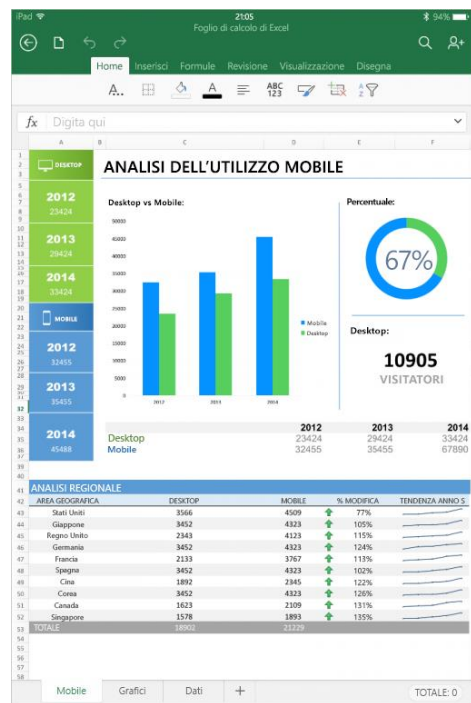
iPad 21:05 94%
Foglio di calcolo di Excel

Home Inserisci Formule Revisione Visualizzazione Disegna

A.. ABC 123

$fx$ Digita qui

A B C D E F

DESKTOP

2012
23424

2013
29424

2014
33424

MOBILE

2012
32455

2013
35455

2014
45488

ANALISI DELL'UTILIZZO MOBILE

Desktop vs Mobile:

50000
45000
40000
35000
30000
25000
20000
15000
10000
5000
0

2012 2013 2014

Mobile
Desktop

Percentuale:

67%

Desktop:

10905
VISITATORI

| | 2012 | 2013 | 2014 |
|---|---|---|---|
| Desktop | 23424 | 29424 | 33424 |
| Mobile | 32455 | 35455 | 67890 |

ANALISI REGIONALE

| AREA GEOGRAFICA | DESKTOP | MOBILE | % MODIFICA | TENDENZA ANNO S |
|---|---|---|---|---|
| Stati Uniti | 3566 | 4509 | 77% | |
| Giappone | 3452 | 4323 | 105% | |
| Regno Unito | 2343 | 4123 | 115% | |
| Germania | 3452 | 4323 | 124% | |
| Francia | 2133 | 3767 | 113% | |
| Spagna | 3452 | 4323 | 102% | |
| Cina | 1892 | 2345 | 122% | |
| Corea | 3452 | 4323 | 126% | |
| Canada | 1623 | 2109 | 131% | |
| Singapore | 1578 | 1893 | 135% | |
| TOTALE | 18902 | 21229 | | |

Mobile Grafici Dati + TOTALE: 0